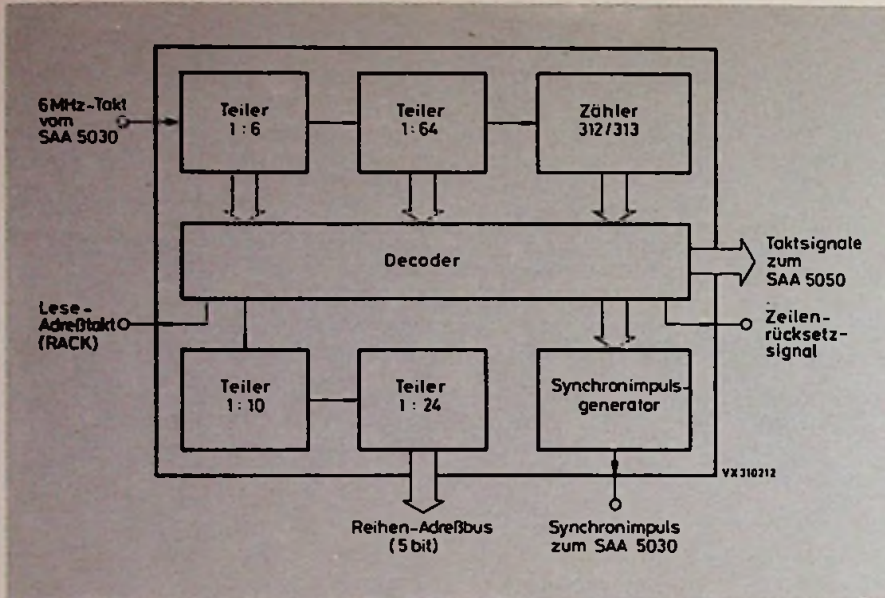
6 MHz-Takt vom SAA 5030

Teiler 1 : 6

Teiler 1 : 64

Zähler 312/313

Decoder

Taktsignale zum SAA 5050

Lese-Adreßtakt (RACK)

Zeilenrücksetzsignal

Teiler 1 : 10

Teiler 1 : 24

Synchronimpulsgenerator

VX 310212

Reihen-Adreßbus (5 bit)

Synchronimpuls zum SAA 5030